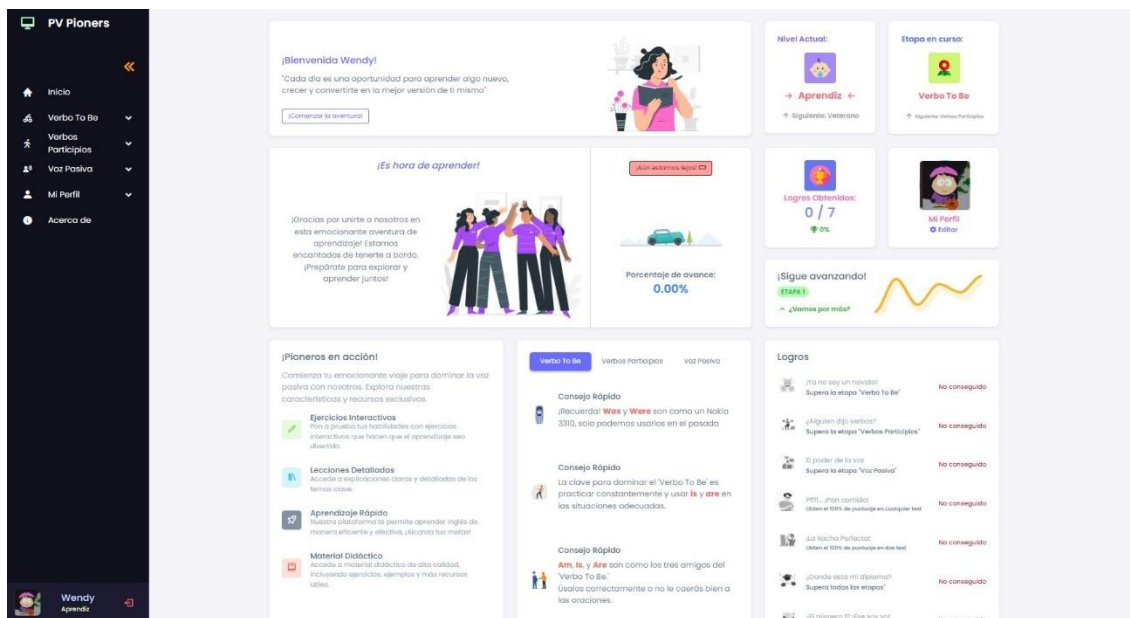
PV Pioners

«

Inicio

Verbo To Be

Verbos Participios

Voz Pasiva

Mi Perfil

Acerca de

Wendy
Aprendiz

¡Bienvenida Wendy!

"Cada día es una oportunidad para aprender algo nuevo, crecer y convertirte en la mejor versión de ti mismo"

¡Comenzar la aventura!

Nivel Actual:

→ Aprendiz ←

↑ Siguiente: Veterano

Etapa en curso:

Verbo To Be

↑ Siguiente: Verbos Participios

¡Es hora de aprender!

¡Gracias por unirte a nosotros en esta emocionante aventura de aprendizaje! Estamos encantados de tenerte a bordo. ¡Prepárate para explorar y aprender juntos!

¡Aún estamos lejos!

Porcentaje de avance:
0.00%

Logros Obtenidos:
0 / 7
0%

Mi Perfil
Editar

¡Sigue avanzando!
ETAPA 1
^ ¿Vamos por más?

¡Pioneros en acción!

Comienza tu emocionante viaje para dominar la voz pasiva con nosotros. Explora nuestras características y recursos exclusivos.

Ejercicios Interactivos
Pon a prueba tus habilidades con ejercicios interactivos que hacen que el aprendizaje sea divertido.

Lecciones Detalladas
Accede a explicaciones claras y detalladas de los temas clave.

Aprendizaje Rápido
Nuestra plataforma te permite aprender inglés de manera eficiente y efectiva. ¡Alcanza tus metas!

Material Didáctico
Accede a material didáctico de alta calidad, incluyendo ejercicios, ejemplos y más recursos útiles.

Verbo To Be | Verbos Participios | Voz Pasiva

Consejo Rápido
¡Recuerda! Was y Were son como un Nokia 3310, solo podemos usarlos en el pasado

Consejo Rápido
La clave para dominar el 'Verbo To Be' es practicar constantemente y usar is y are en las situaciones adecuadas.

Consejo Rápido
Am, Is, y Are son como los tres amigos del 'Verbo To Be.' Úsalos correctamente o no le caerás bien a las oraciones.

Logros

¡Ya no soy un novato!
Supera la etapa "Verbo To Be"
No conseguido

¿Alguien dijo verbos?
Supera la etapa "Verbos Participios"
No conseguido

El poder de la voz
Supera la etapa "Voz Pasiva"
No conseguido

Pffff... ¡Pan comido!
Obtén el 100% de puntuaje en cualquier test
No conseguido

¡La Racha Perfecta!
Obtén el 100% de puntuaje en dos test
No conseguido

¿Donde esta mi diploma?
Supera todas las etapas
No conseguido

¡El primero 1!, ¡Ese soy yo!
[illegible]